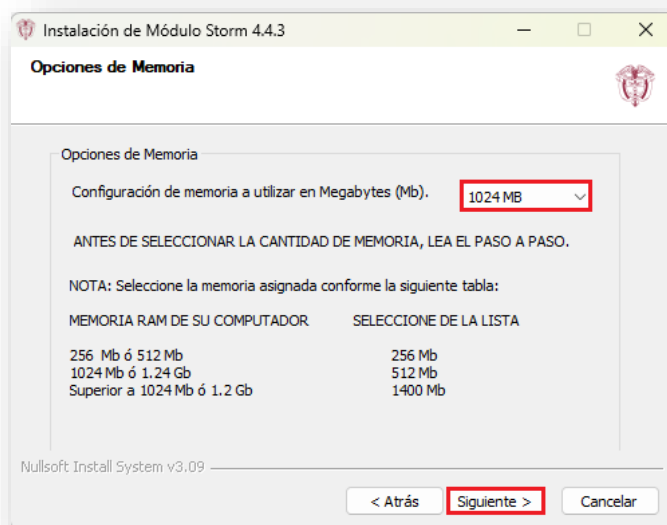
Instalación de Módulo Storm 4.4.3

Opciones de Memoria

Opciones de Memoria

Configuración de memoria a utilizar en Megabytes (Mb). 1024 MB

ANTES DE SELECCIONAR LA CANTIDAD DE MEMORIA, LEA EL PASO A PASO.

NOTA: Seleccione la memoria asignada conforme la siguiente tabla:

| MEMORIA RAM DE SU COMPUTADOR | SELECCIONE DE LA LISTA |
|---|---|
| 256 Mb ó 512 Mb | 256 Mb |
| 1024 Mb ó 1.24 Gb | 512 Mb |
| Superior a 1024 Mb ó 1.2 Gb | 1400 Mb |

Nullsoft Install System v3.09

< Atrás Siguiente > Cancelar